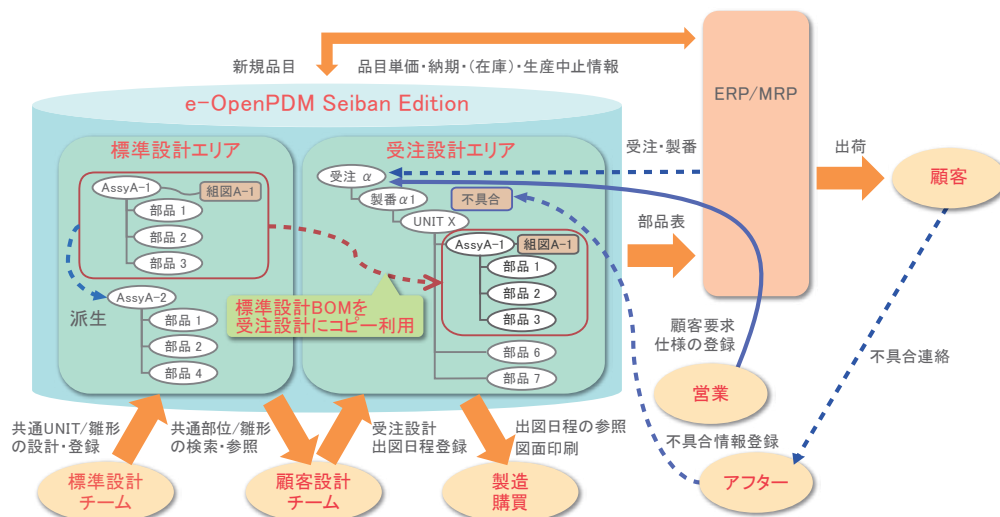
新規品目

品目単価・納期・(在庫)・生産中止情報

ERP/MRP

e-OpenPDM Seiban Edition

標準設計エリア

AssyA-1
組図A-1
部品 1
部品 2
部品 3

AssyA-2
派生
部品 1
部品 2
部品 4

受注設計エリア

受注 α
製番α1
不具合
UNIT X
AssyA-1
組図A-1
部品 1
部品 2
部品 3
部品 6
部品 7

標準設計BOMを
受注設計にコピー利用

受注・製番

部品表

出荷

顧客

顧客要求
仕様の登録

不具合連絡

営業

不具合情報登録

アフター

共通UNIT/雛形
の設計・登録

共通部位/雛形
の検索・参照

受注設計
出図日程登録

出図日程の参照
図面印刷

標準設計
チーム

顧客設計
チーム

製造
購買